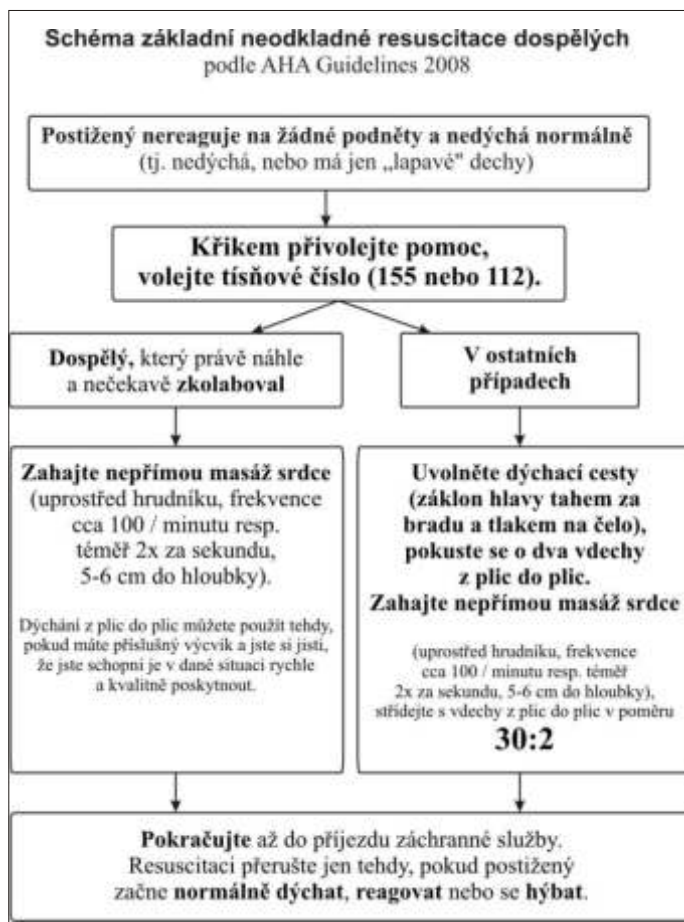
Schéma základní neodkladné resuscitace dospělých
podle AHA Guidelines 2008

Postižený nereaguje na žádné podněty a nedýchá normálně
(tj. nedýchá, nebo má jen „lapavé" dechy)

Křikem přivolejte pomoc,
volejte tísňové číslo (155 nebo 112).

Dospělý, který právě náhle a nečekavě zkolaboval

V ostatních případech

Zahajte nepřímou masáž srdce (uprostřed hrudníku, frekvence cca 100 / minutu resp. téměř 2x za sekundu, 5-6 cm do hloubky).

Dýchání z plic do plic můžete použít tehdy, pokud máte příslušný výcvik a jste si jisti, že jste schopni je v dané situaci rychle a kvalitně poskytnout.

Uvolněte dýchací cesty (záklon hlavy tahem za bradu a tlakem na čelo), pokuste se o dva vdechy z plic do plic.
Zahajte nepřímou masáž srdce

(uprostřed hrudníku, frekvence cca 100 / minutu resp. téměř 2x za sekundu, 5-6 cm do hloubky), střídejte s vdechy z plic do plic v poměru
30:2

Pokračujte až do příjezdu záchranné služby.
Resuscitaci přerušte jen tehdy, pokud postižený začne normálně dýchat, reagovat nebo se hýbat.